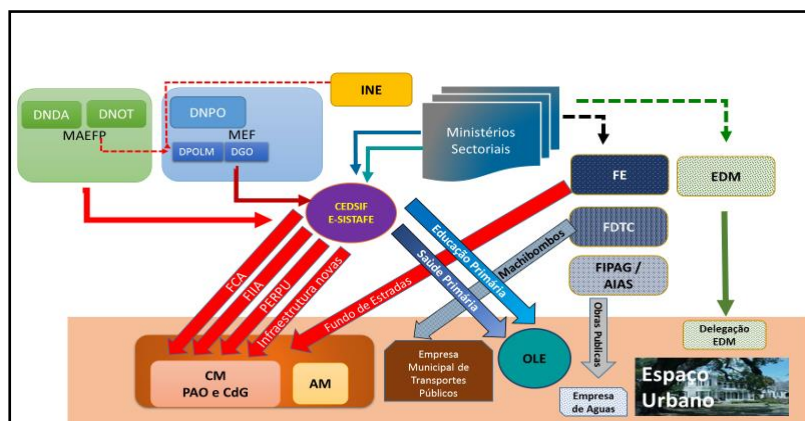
DNDA
DNOT
MAEFP
DNPO
MEF
DPOLM
DGO
INE
Ministérios Sectoriais
FE
EDM
CEDSIF
E-SISTAFE
FDTC
FIPAG / AIAS
FCA
FIIA
PERPU
Infraestrutura novas
Fundo de Estradas
Educação Primária
Saúde Primária
Machibombos
Obras Publicas
Delegação EDM
CM
PAO e CdG
AM
Empresa Municipal de Transportes Públicos
OLE
Empresa de Aguas
Espaço Urbano